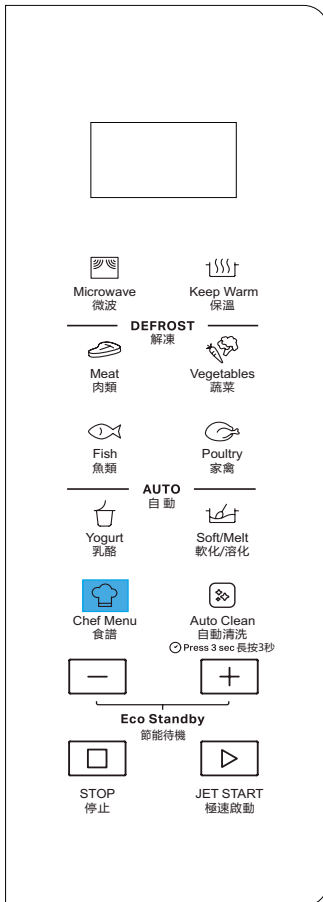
Microwave
微波

Keep Warm
保溫

DEFROST
解凍

Meat
肉類

Vegetables
蔬菜

Fish
魚類

Poultry
家禽

AUTO
自動

Yogurt
乳酪

Soft/Melt
軟化/溶化

Chef Menu
食譜

Auto Clean
自動清洗
Press 3 sec 長按3秒

−

+

Eco Standby
節能待機

STOP
停止

JET START
極速啟動